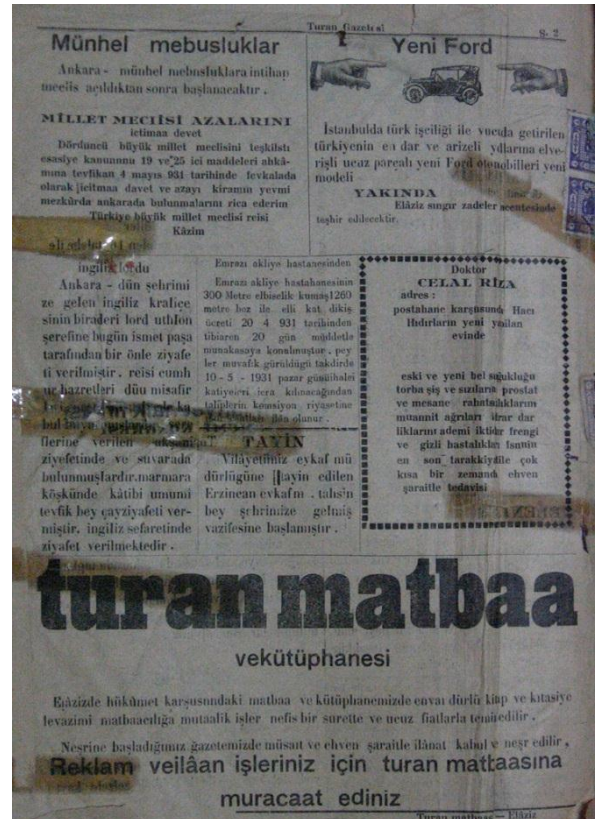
Turan Gazetesi

Münhel mebusluklar

Ankara - münhel mebusluklara intihap meclis açıldıktan sonra başlanacaktır.

MİLLET MECLİSİ AZALARINI
ictimaa devet

Dördüncü büyük millet meclisini teşkilstı esasiye kanununun 19 ve 25 ici maddeleri ahkâmına tevfikan 4 mayıs 931 tarihinde fevkalade olarak içtimaa davet ve azayı kiramın yevmi mezkûrda ankarada bulunmalarını rica ederim
Türkiye büyük millet meclisi reisi
Kâzim

Yeni Ford

İstanbulda türk işçiliği ile vucuda getirilen türkiyenin en dar ve arizeli yollarına elverişli ucuz parçalı yeni Ford otomobilleri yeni modeli

YAKINDA

Elâziz sıngır zadeler acentesinde teşhir edilecektir.

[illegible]
ingiliz lordu

Ankara - dün şehrimize gelen ingiliz kraliçesinin biraderi lord uthlon şerefine bugün ismet paşa tarafından bir önle ziyafeti verilmiştir. reisi cumhur hazretleri dün misafir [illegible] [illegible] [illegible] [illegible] flerine verilen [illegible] ziyafetinde ve suvarada bulunmuşlardır. marmara köşkünde kâtibi umumi tevfik bey çayziyafeti vermiştir. ingiliz sefaretinde ziyafet verilmektedir.

Emrazı akliye hastanesinden

Emrazı akliye hastahanesinin 300 Metre elbiselik kumaşı 1260 metre bez ile elli kat dikiş ücreti 20 4 931 tarihinden tibaren 20 gün müddetle munakasaya konulmuştur. pey ler muvafik görüldüğü takdirde 10 - 5 - 1931 pazar günü ihalei katiyesi icra kılınacağından taliplerin komisyon riyasetine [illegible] olunur.

TAYİN

Vilâyetimiz eykaf müdürlüğüne tayin edilen Erzincan evkafını . talsin bey şehrimize gelmiş vazifesine başlanmıştır.

Doktor
CELAL RIZA
adres:
postahane karşısında Hacı Hıdırların yeni yaılan evinde

eski ve yeni bel soğukluğu torba şiş ve sızıların prostat ve mesane rahatsızlıklarını muannit ağrıları idrar darlıklarını ademi iktidar frengi ve gizli hastalıkları fennin en son tarakkiyâtile çok kısa bir zamanda ehven şaraitle tedavisi

turan matbaa
vekütüphanesi

Elâzizde hükûmet karşısındaki matbaa ve kütüphanemizde envai dürlü kitap ve kırtasiye levazimi matbaacılığa mutaalik işler nefis bir surette ve ucuz fiatlarla temin edilir.

Neşrine başladığımız gazetemizde müsait ve ehven şaraitle ilânat kabul ve neşr edilir.

Reklam veilâan işleriniz için turan matbaasına muracaat ediniz

Turan matbaası - Elâziz